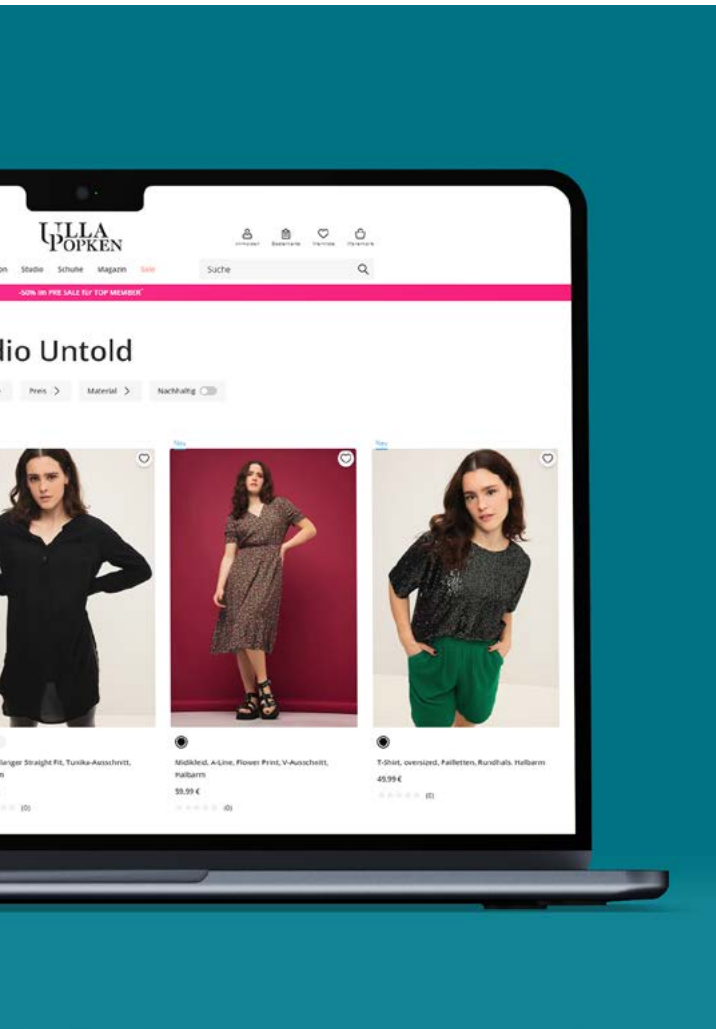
ULLA POPKEN

Anmelden Bestellung Merkliste Warenkorb

on Studio Schuhe Magazin Sale

Suche

-50% im PRE SALE für TOP MEMBER*

dio Untold

Preis > Material > Nachhaltig

Neu

Neu

langer Straight Fit, Tunika-Ausschnitt, m

(0)

Midikleid, A-Line, Flower Print, V-Ausschnitt, Halbarm

59,99 €

(0)

T-Shirt, oversized, Pailletten, Rundhals, Halbarm

49,99 €

(0)